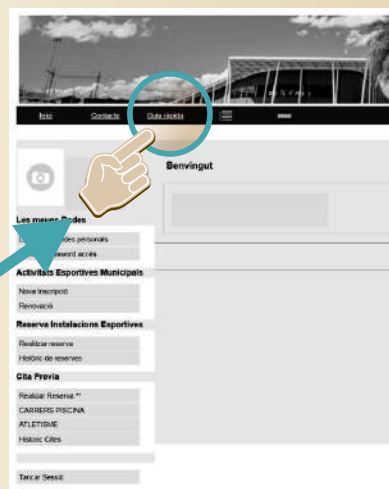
Inici
Contacte
Guia rapida

Benvingut

Les meves Dades
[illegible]des personals
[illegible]ssword accés

Activitats Esportives Municipals
Nova inscripció
Renovació

Reserva Instalacions Esportives
Realitzar reserva
Històric de reserves

Cita Previa
Realitzar Reserva **
CARRERS PISCINA
ATLETISME
Historic Cites

Tancar Sessió